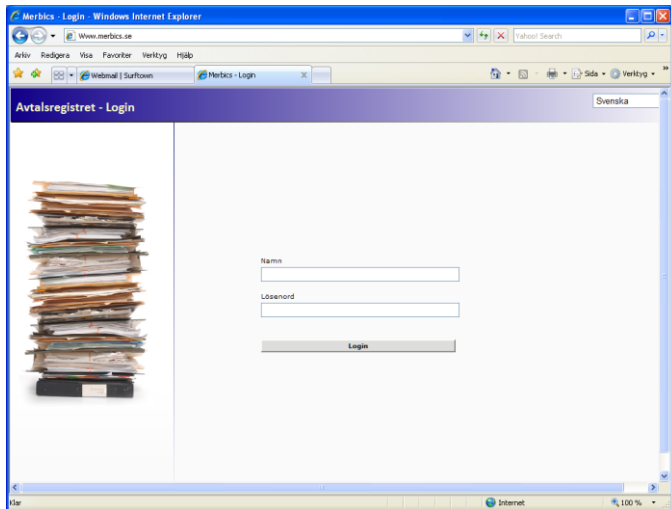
Merbics - Login - Windows Internet Explorer

Www.merbics.se

Yahoo! Search

Arkiv Redigera Visa Favoriter Verktyg Hjälp

Webmail | Surftown

Merbics - Login

Sida Verktyg

Avtalsregistret - Login

Svenska

Namn

Lösenord

Login

Klar

Internet

100 %